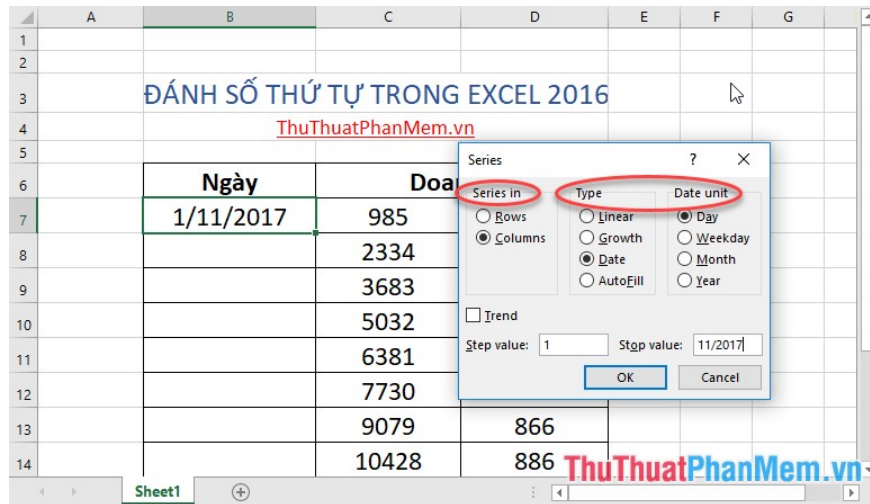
| | A | B | C | D | E | F | G |
|---|---|---|---|---|---|---|---|
| 1 | | | | | | | |
| 2 | | | | | | | |
| 3 | | ĐÁNH SỐ THỨ TỰ TRONG EXCEL 2016 | | | | | |
| 4 | | ThuThuatPhanMem.vn | | | | | |
| 5 | | | | | | | |
| 6 | | Ngày | Doa | | | | |
| 7 | | 1/11/2017 | 985 | | | | |
| 8 | | | 2334 | | | | |
| 9 | | | 3683 | | | | |
| 10 | | | 5032 | | | | |
| 11 | | | 6381 | | | | |
| 12 | | | 7730 | | | | |
| 13 | | | 9079 | 866 | | | |
| 14 | | | 10428 | 886 | | | |

Series ? ×

Series in
Rows
Columns

Type
Linear
Growth
Date
AutoFill

Date unit
Day
Weekday
Month
Year

Trend

Step value: 1
Stop value: 11/2017

OK
Cancel

Sheet1

ThuThuatPhanMem.vn